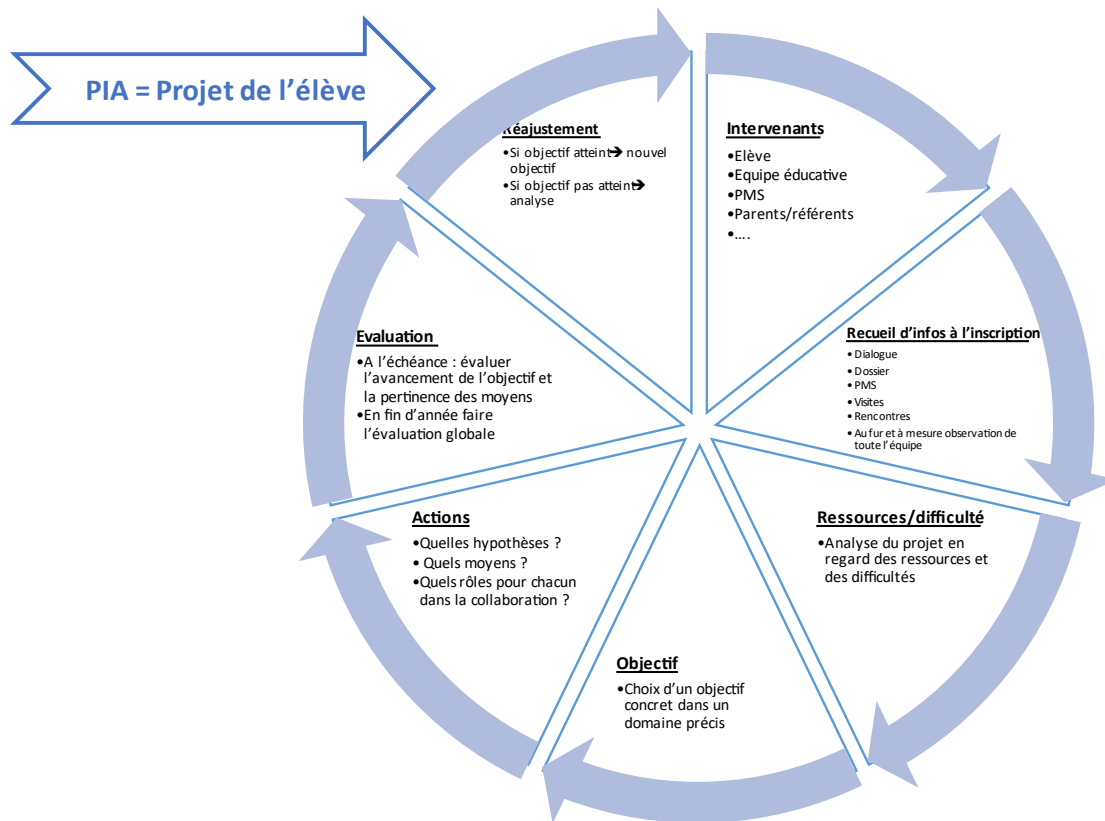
PIA = Projet de l'élève

Réajustement
•Si objectif atteint➔ nouvel objectif
•Si objectif pas atteint➔ analyse

Intervenants
•Elève
•Equipe éducative
•PMS
•Parents/référents
•….

Recueil d'infos à l'inscription
• Dialogue
• Dossier
• PMS
• Visites
• Rencontres
• Au fur et à mesure observation de toute l'équipe

Ressources/difficulté
•Analyse du projet en regard des ressources et des difficultés

Objectif
•Choix d'un objectif concret dans un domaine précis

Actions
•Quelles hypothèses ?
• Quels moyens ?
•Quels rôles pour chacun dans la collaboration ?

Evaluation
•A l'échéance : évaluer l'avancement de l'objectif et la pertinence des moyens
•En fin d'année faire l'évaluation globale